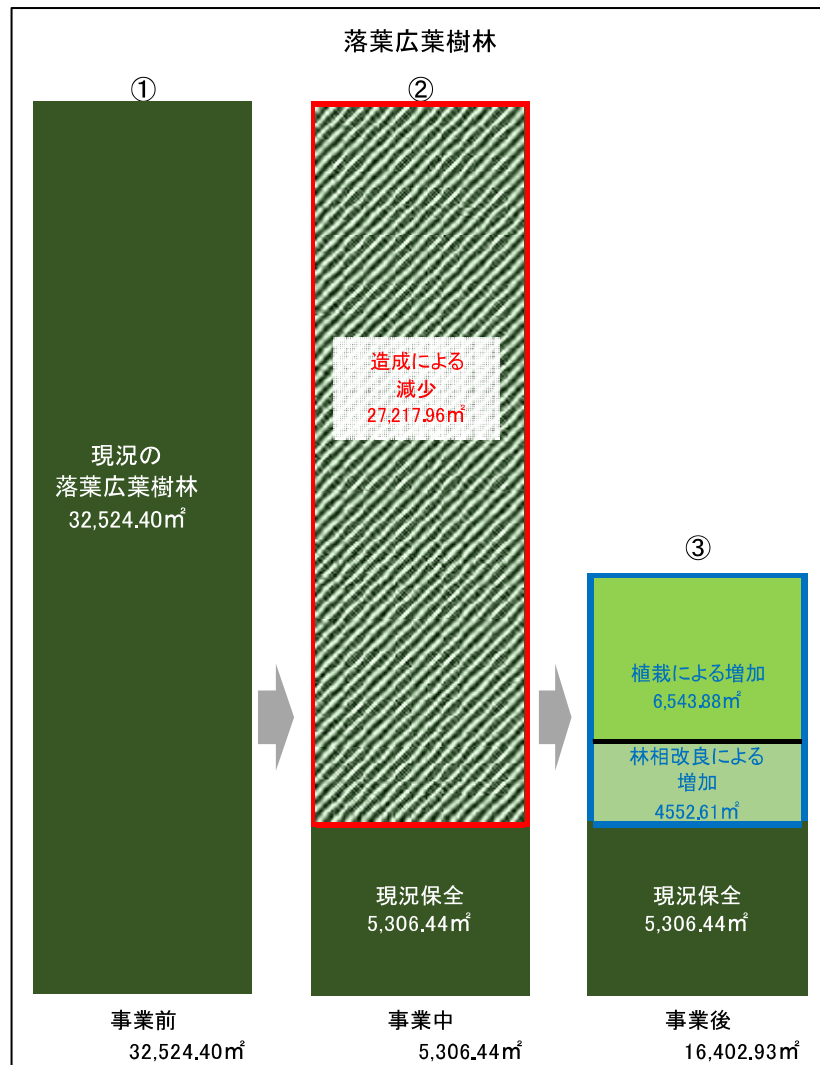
落葉広葉樹林

①

現況の
落葉広葉樹林
32,524.40㎡

②

造成による
減少
27,217.96㎡

現況保全
5,306.44㎡

③

植栽による増加
6,543.88㎡

林相改良による
増加
4552.61㎡

現況保全
5,306.44㎡

事業前
32,524.40㎡

事業中
5,306.44㎡

事業後
16,402.93㎡